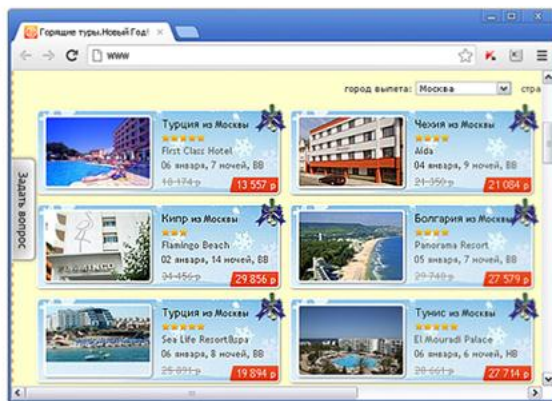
Горящие туры.Новый Год!

www

город вылета: Москва

стра

Задать вопрос

Турция из Москвы
★★★★★
First Class Hotel
06 января, 7 ночей, BB
18 174 р
13 557 р

Чехия из Москвы
★★★★
Alda
04 января, 9 ночей, BB
21 350 р
21 084 р

Кипр из Москвы
★★★
Flamingo Beach
02 января, 14 ночей, BB
34 456 р
29 856 р

Болгария из Москвы
★★★★
Panorama Resort
05 января, 7 ночей, BB
29 748 р
27 579 р

Турция из Москвы
★★★★★
Sea Life Resort&spa
06 января, 7 ночей, BB
25 891 р
19 894 р

Тунис из Москвы
★★★★
El Mouradi Palace
06 января, 6 ночей, HB
28 661 р
27 714 р